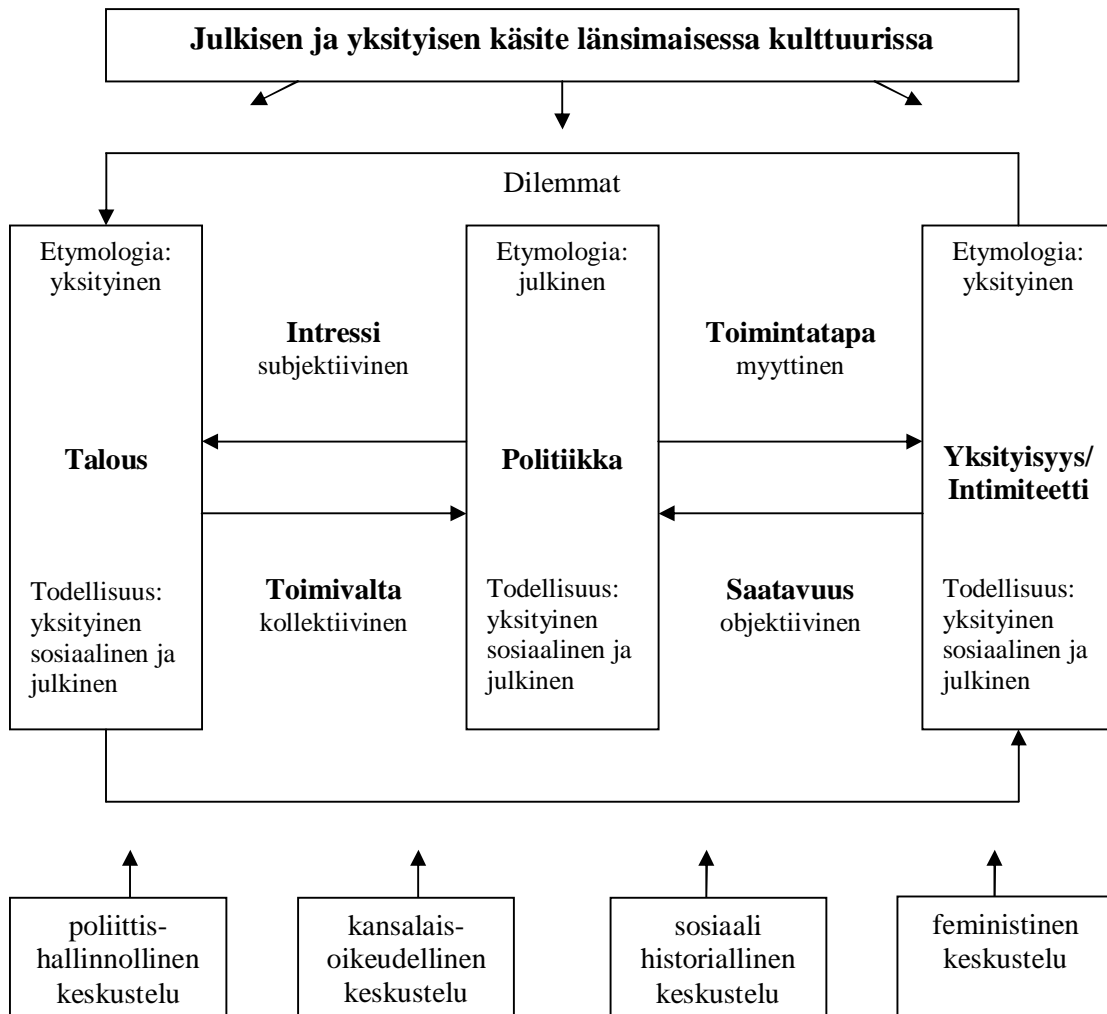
Julkisen ja yksityisen käsite länsimaisessa kulttuurissa

Dilemmat

Etymologia: yksityinen

Talous

Todellisuus: yksityinen sosiaalinen ja julkinen

Intressi
subjektiivinen

Toimivalta
kollektiivinen

Etymologia: julkinen

Politiikka

Todellisuus: yksityinen sosiaalinen ja julkinen

Toimintatapa
myyttinen

Saatavuus
objektiivinen

Etymologia: yksityinen

Yksityisyys/ Intimiteetti

Todellisuus: yksityinen sosiaalinen ja julkinen

poliittis-hallinnollinen keskustelu

kansalais-oikeudellinen keskustelu

sosiaali historiallinen keskustelu

feministinen keskustelu